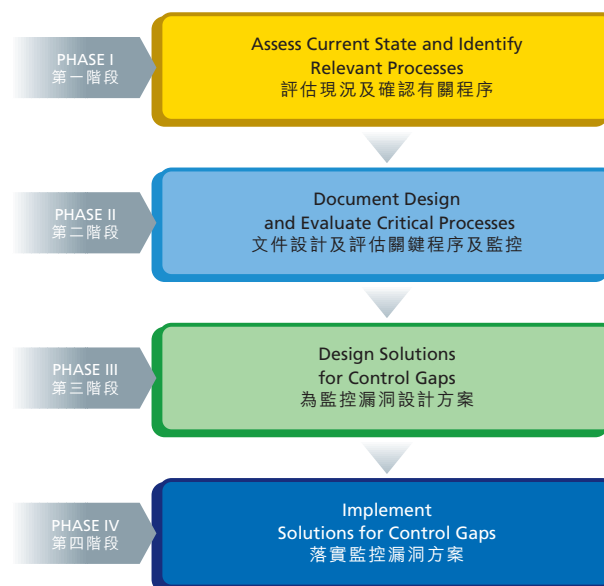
PHASE I
第一階段

Assess Current State and Identify Relevant Processes
評估現況及確認有關程序

PHASE II
第二階段

Document Design and Evaluate Critical Processes
文件設計及評估關鍵程序及監控

PHASE III
第三階段

Design Solutions for Control Gaps
為監控漏洞設計方案

PHASE IV
第四階段

Implement Solutions for Control Gaps
落實監控漏洞方案